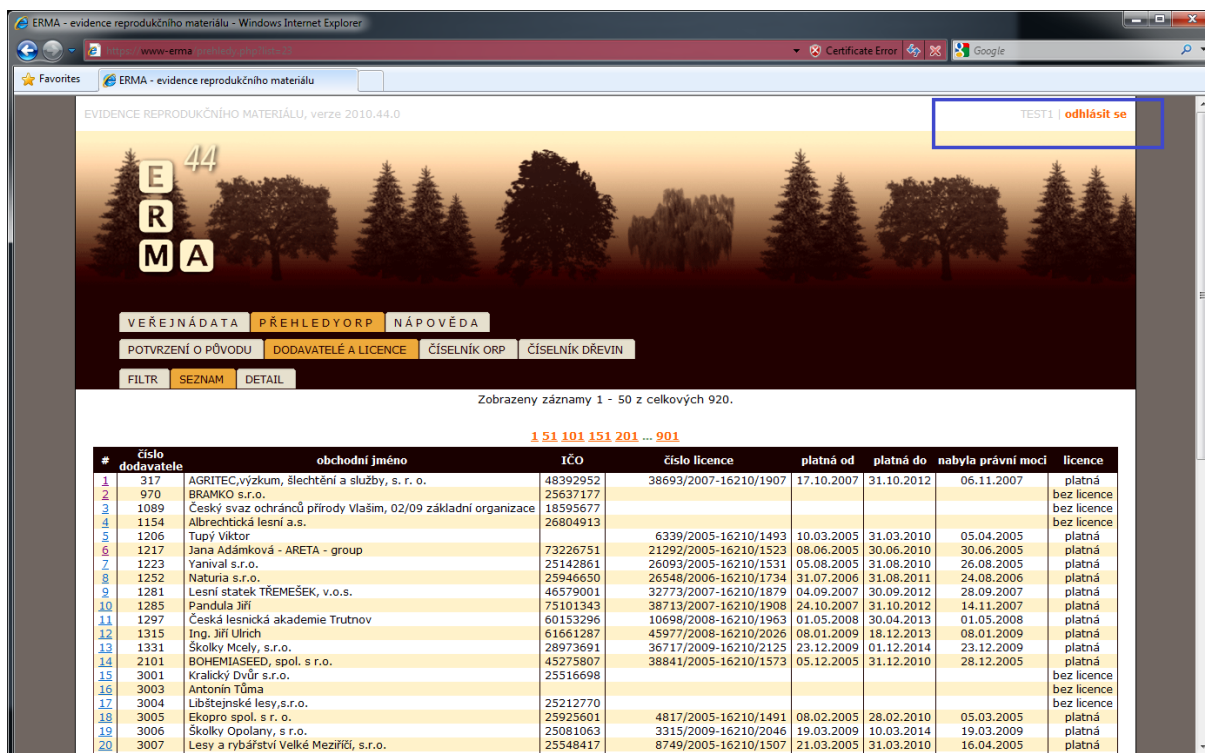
ERMA - evidence reprodukčního materiálu - Windows Internet Explorer

https://www-erma.prehledy.php?site23

Certificate Error

Google

Favorites

ERMA - evidence reprodukčního materiálu

EVIDENCE REPRODUKČNÍHO MATERIÁLU, verze 2010.44.0

TEST1 | odhlásit se

E 44
R
MA

VEŘEJNÁDATA PŘEHLEDYORP NÁPOVĚDA

POTVRZENÍ O PŮVODU DODAVATELÉ A LICENCE ČÍSELNÍK ORP ČÍSELNÍK DŘEVIN

FILTR SEZNAM DETAIL

Zobrazeny záznamy 1 - 50 z celkových 920.

1 51 101 151 201 ... 901

| # | číslo dodavatele | obchodní jméno | IČO | číslo licence | platná od | platná do | nabyla právní moci | licence |
|---|---|---|---|---|---|---|---|---|
| 1 | 317 | AGRITEC,výzkum, šlechtění a služby, s. r. o. | 48392952 | 38693/2007-16210/1907 | 17.10.2007 | 31.10.2012 | 06.11.2007 | platná |
| 2 | 970 | BRAMKO s.r.o. | 25637177 | | | | | bez licence |
| 3 | 1089 | Český svaz ochránců přírody Vlašim, 02/09 základní organizace | 18595677 | | | | | bez licence |
| 4 | 1154 | Albrechtická lesní a.s. | 26804913 | | | | | bez licence |
| 5 | 1206 | Tupý Viktor | | 6339/2005-16210/1493 | 10.03.2005 | 31.03.2010 | 05.04.2005 | platná |
| 6 | 1217 | Jana Adámková - ARETA - group | 73226751 | 21292/2005-16210/1523 | 08.06.2005 | 30.06.2010 | 30.06.2005 | platná |
| 7 | 1223 | Yanival s.r.o. | 25142861 | 26093/2005-16210/1531 | 05.08.2005 | 31.08.2010 | 26.08.2005 | platná |
| 8 | 1252 | Naturia s.r.o. | 25946650 | 26548/2006-16210/1734 | 31.07.2006 | 31.08.2011 | 24.08.2006 | platná |
| 9 | 1281 | Lesní statek TŘEMEŠEK, v.o.s. | 46579001 | 32773/2007-16210/1879 | 04.09.2007 | 30.09.2012 | 28.09.2007 | platná |
| 10 | 1285 | Pandula Jiří | 75101343 | 38713/2007-16210/1908 | 24.10.2007 | 31.10.2012 | 14.11.2007 | platná |
| 11 | 1297 | Česká lesnická akademie Trutnov | 60153296 | 10698/2008-16210/1963 | 01.05.2008 | 30.04.2013 | 01.05.2008 | platná |
| 12 | 1315 | Ing. Jiří Ulrich | 61661287 | 45977/2008-16210/2026 | 08.01.2009 | 18.12.2013 | 08.01.2009 | platná |
| 13 | 1331 | Školky Mcely, s.r.o. | 28973691 | 36717/2009-16210/2125 | 23.12.2009 | 01.12.2014 | 23.12.2009 | platná |
| 14 | 2101 | BOHEMIASEED, spol. s r.o. | 45275807 | 38841/2005-16210/1573 | 05.12.2005 | 31.12.2010 | 28.12.2005 | platná |
| 15 | 3001 | Kralický Dvůr s.r.o. | 25516698 | | | | | bez licence |
| 16 | 3003 | Antonín Tůma | | | | | | bez licence |
| 17 | 3004 | Libštejnské lesy,s.r.o. | 25212770 | | | | | bez licence |
| 18 | 3005 | Ekopro spol. s r. o. | 25925601 | 4817/2005-16210/1491 | 08.02.2005 | 28.02.2010 | 05.03.2005 | platná |
| 19 | 3006 | Školky Opolany, s.r.o. | 25081063 | 3315/2009-16210/2046 | 19.03.2009 | 10.03.2014 | 19.03.2009 | platná |
| 20 | 3007 | Lesy a rybářství Velké Meziříčí, s.r.o. | 25548417 | 8749/2005-16210/1507 | 21.03.2005 | 31.03.2010 | 16.04.2005 | platná |